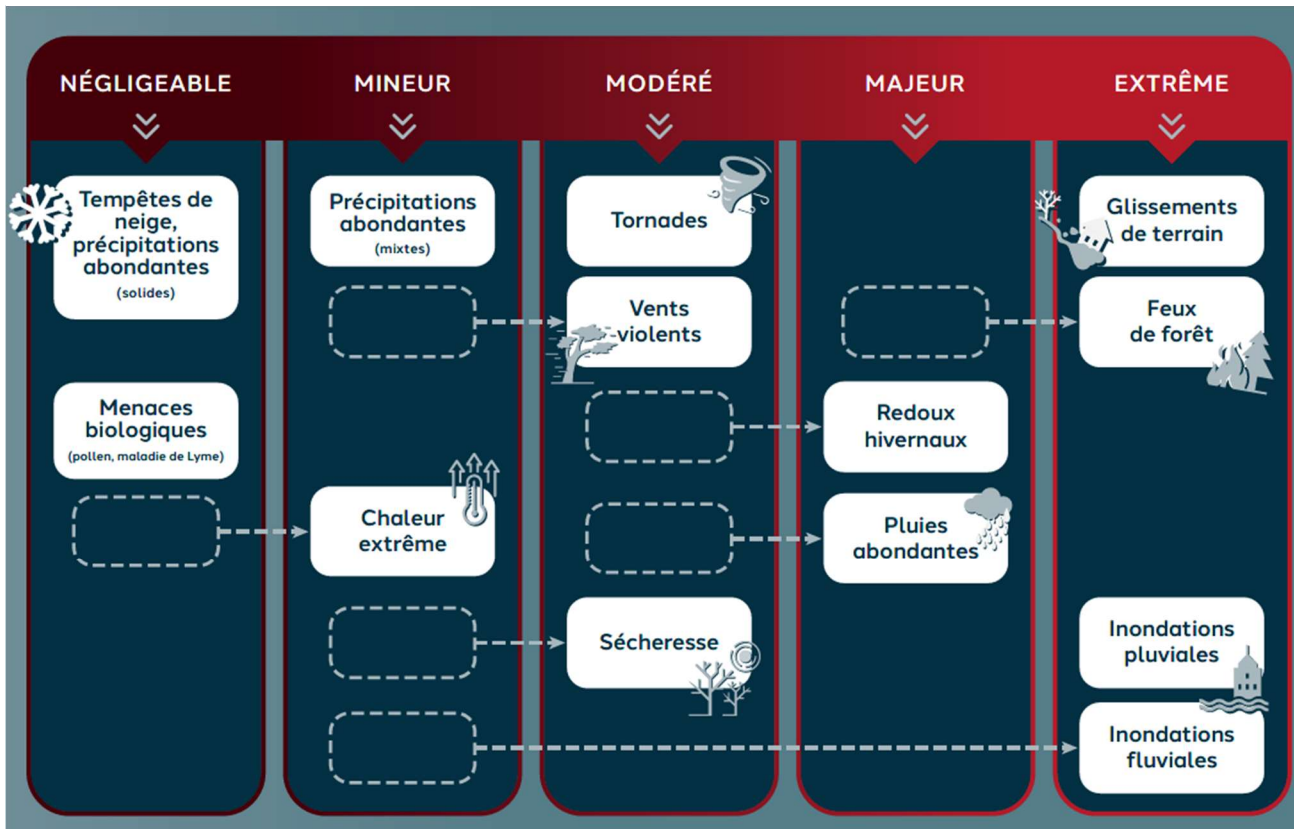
NÉGLIGEABLE

MINEUR

MODÉRÉ

MAJEUR

EXTRÊME

Tempêtes de neige, précipitations abondantes (solides)

Menaces biologiques (pollen, maladie de Lyme)

Précipitations abondantes (mixtes)

Chaleur extrême

Tornades

Vents violents

Sécheresse

Redoux hivernaux

Pluies abondantes

Glissements de terrain

Feux de forêt

Inondations pluviales

Inondations fluviales